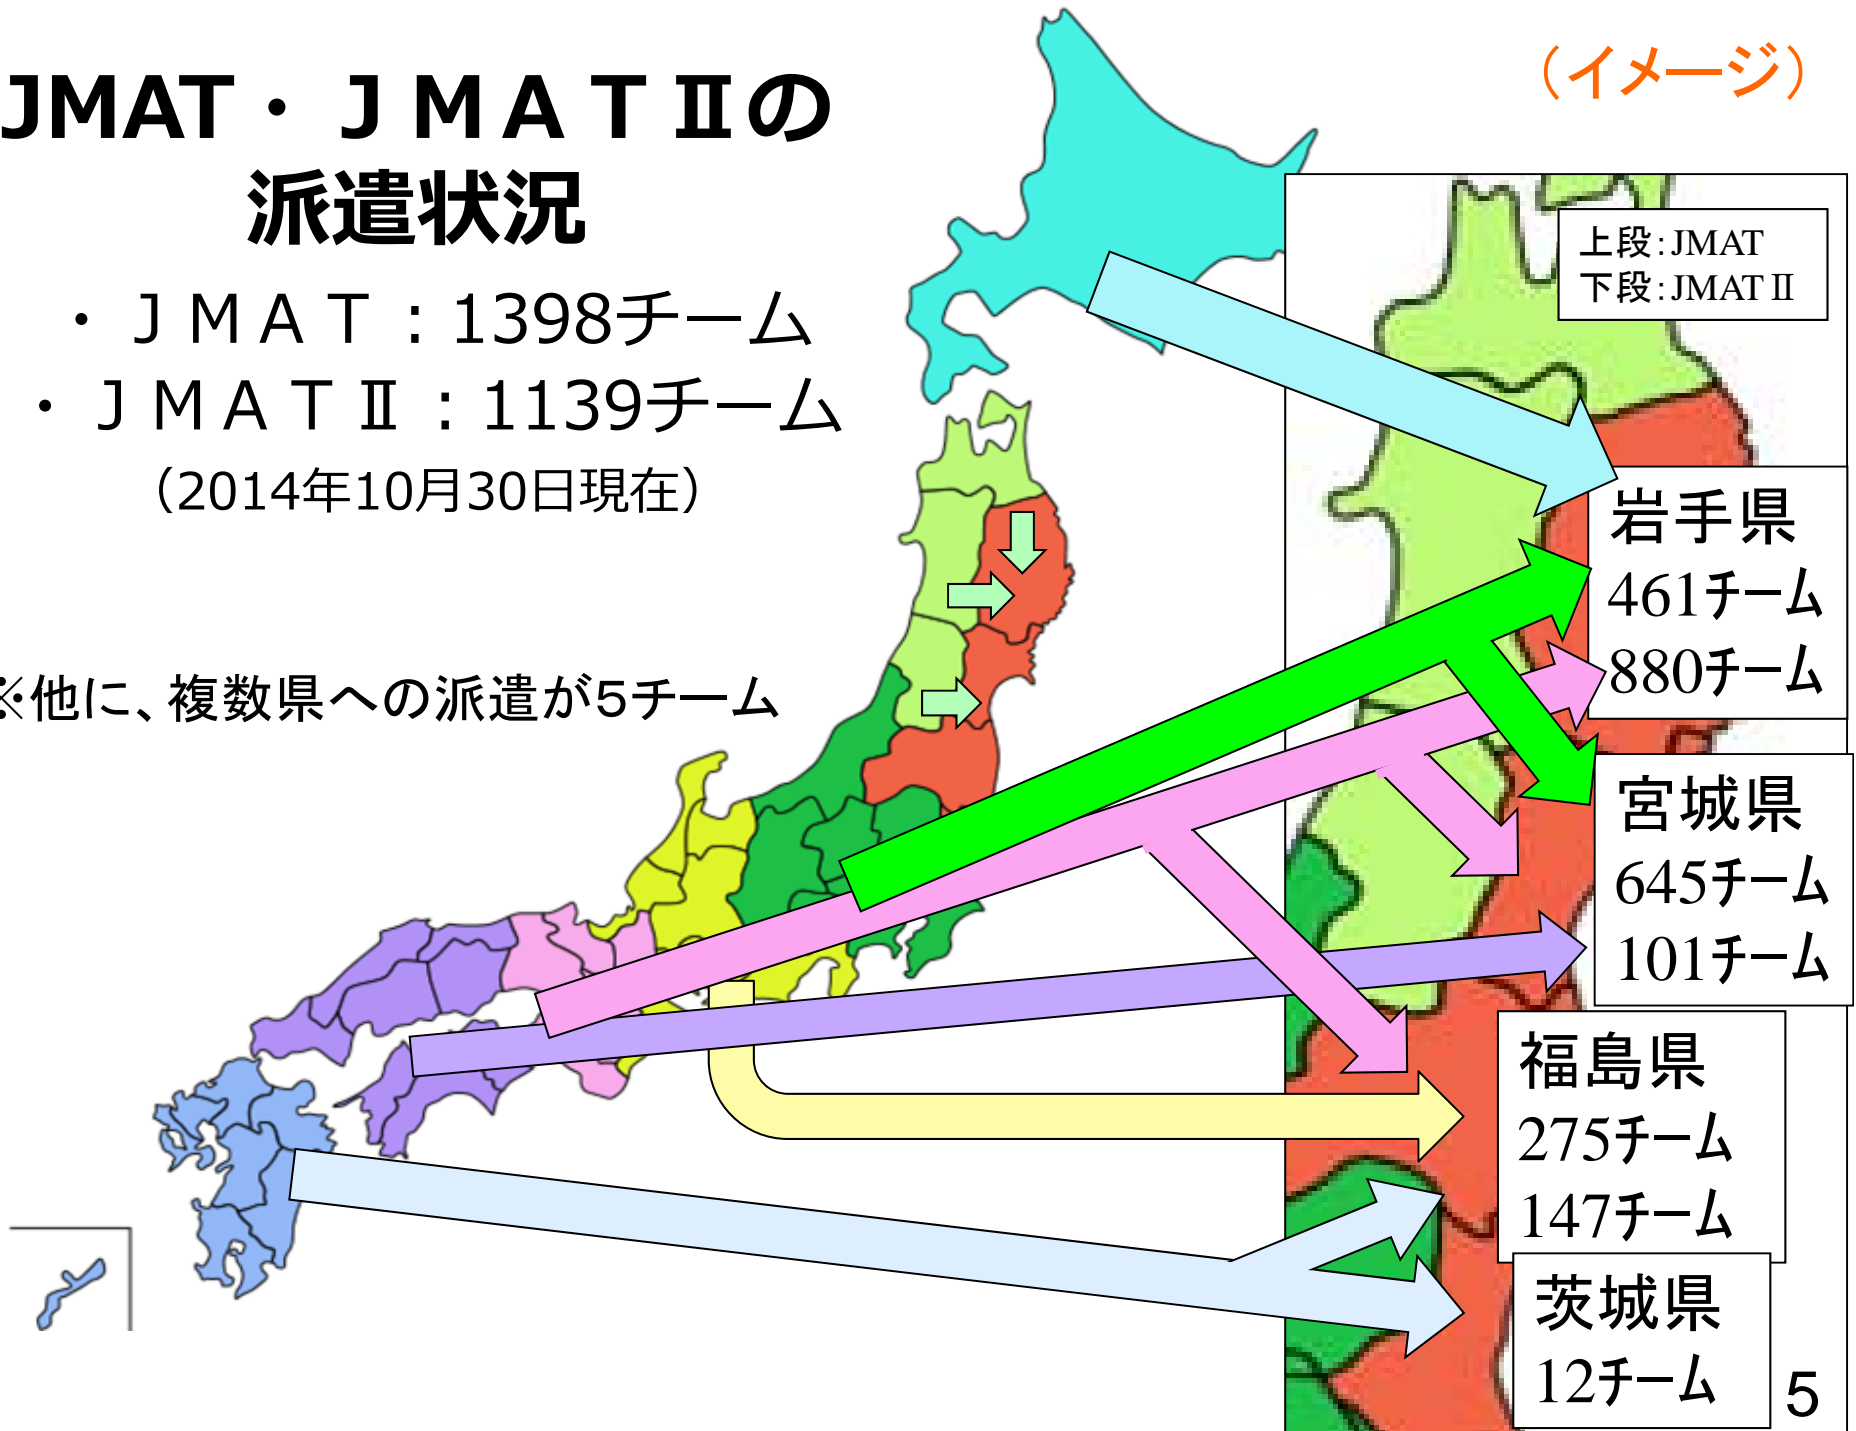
JMAT・ＪＭＡＴⅡの派遣状況

（イメージ）

・ＪＭＡＴ：1398チーム
・ＪＭＡＴⅡ：1139チーム
（2014年10月30日現在）

※他に、複数県への派遣が5チーム

上段：JMAT
下段：JMAT Ⅱ

岩手県
461チーム
880チーム

宮城県
645チーム
101チーム

福島県
275チーム
147チーム

茨城県
12チーム

5